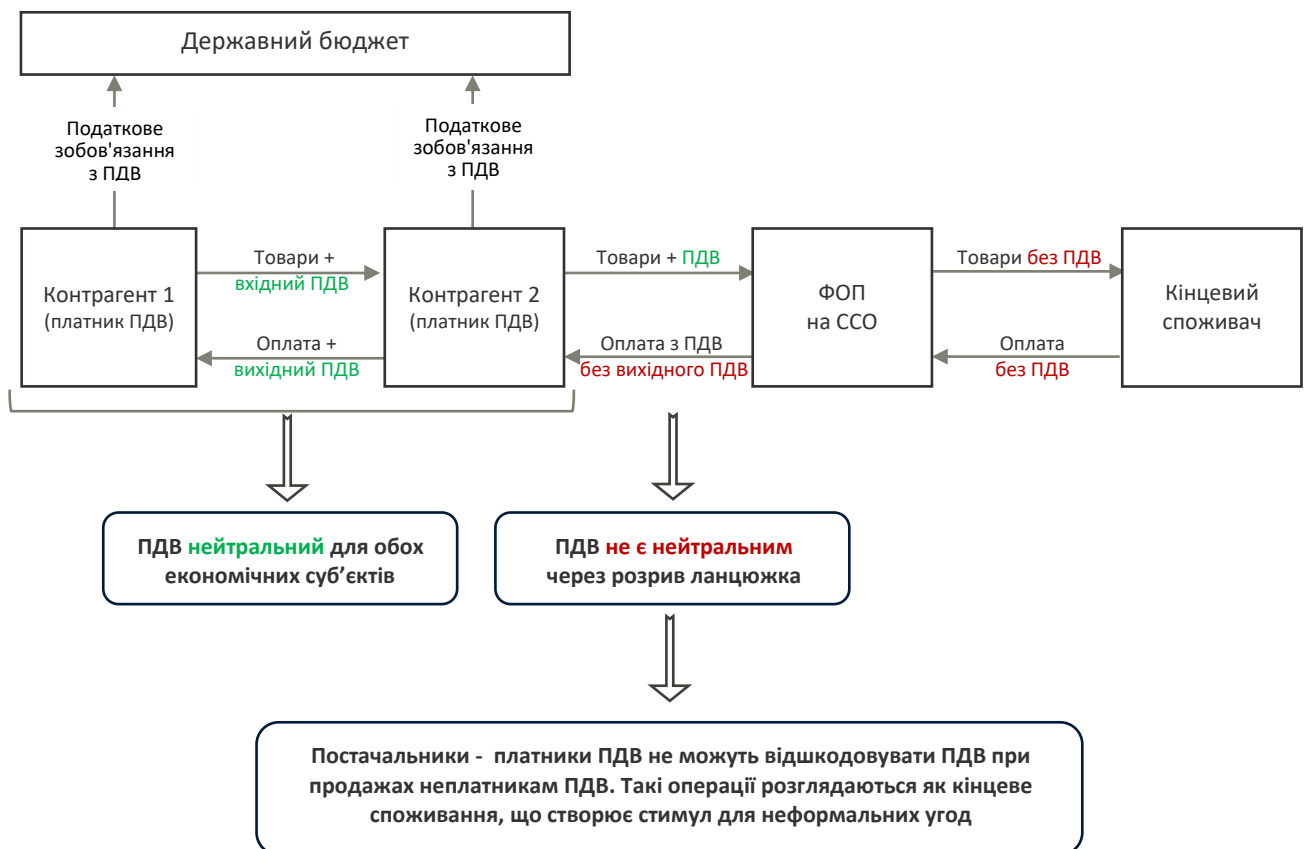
Державний бюджет

Податкове зобов'язання з ПДВ

Податкове зобов'язання з ПДВ

Контрагент 1
(платник ПДВ)

Товари + вхідний ПДВ

Оплата + вихідний ПДВ

Контрагент 2
(платник ПДВ)

Товари + ПДВ

Оплата з ПДВ без вихідного ПДВ

ФОП
на ССО

Товари без ПДВ

Оплата без ПДВ

Кінцевий споживач

ПДВ нейтральний для обох економічних суб'єктів

ПДВ не є нейтральним через розрив ланцюжка

Постачальники - платники ПДВ не можуть відшкодовувати ПДВ при продажах неплатникам ПДВ. Такі операції розглядаються як кінцеве споживання, що створює стимул для неформальних угод